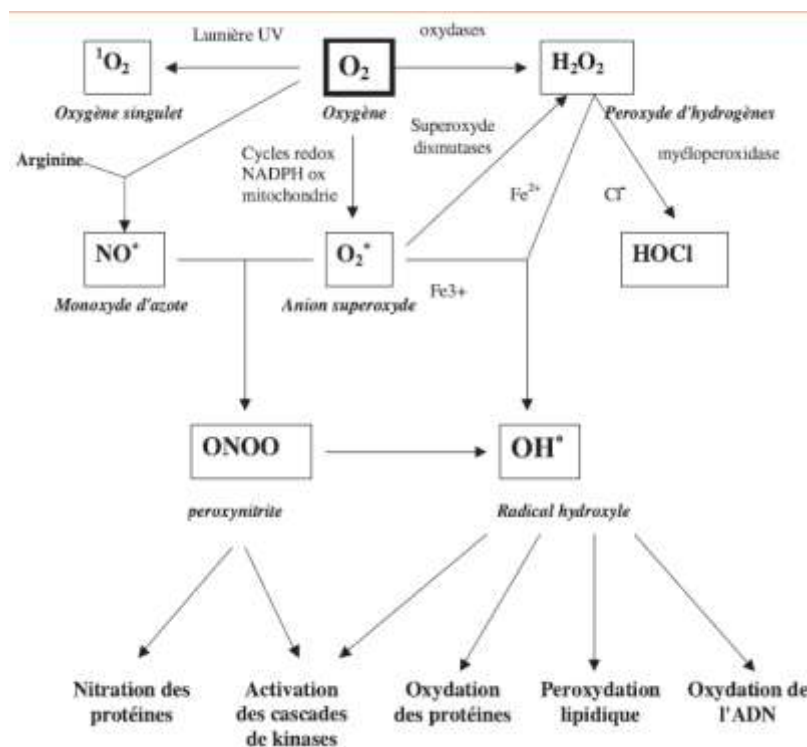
Lumière UV

oxydases

$^1O_2$

$O_2$

$H_2O_2$

Oxygène singulet

Oxygène

Peroxyde d'hydrogènes

Superoxyde dismutases

Arginine

Cycles redox NADPH ox mitochondrie

myéloperoxidase

$Fe^{2+}$

$Cl^-$

$NO^*$

$O_2^*$

HOCl

Monoxyde d'azote

Anion superoxyde

Fe3+

ONOO

$OH^*$

peroxynitrite

Radical hydroxyle

Nitration des protéines

Activation des cascades de kinases

Oxydation des protéines

Peroxydation lipidique

Oxydation de l'ADN